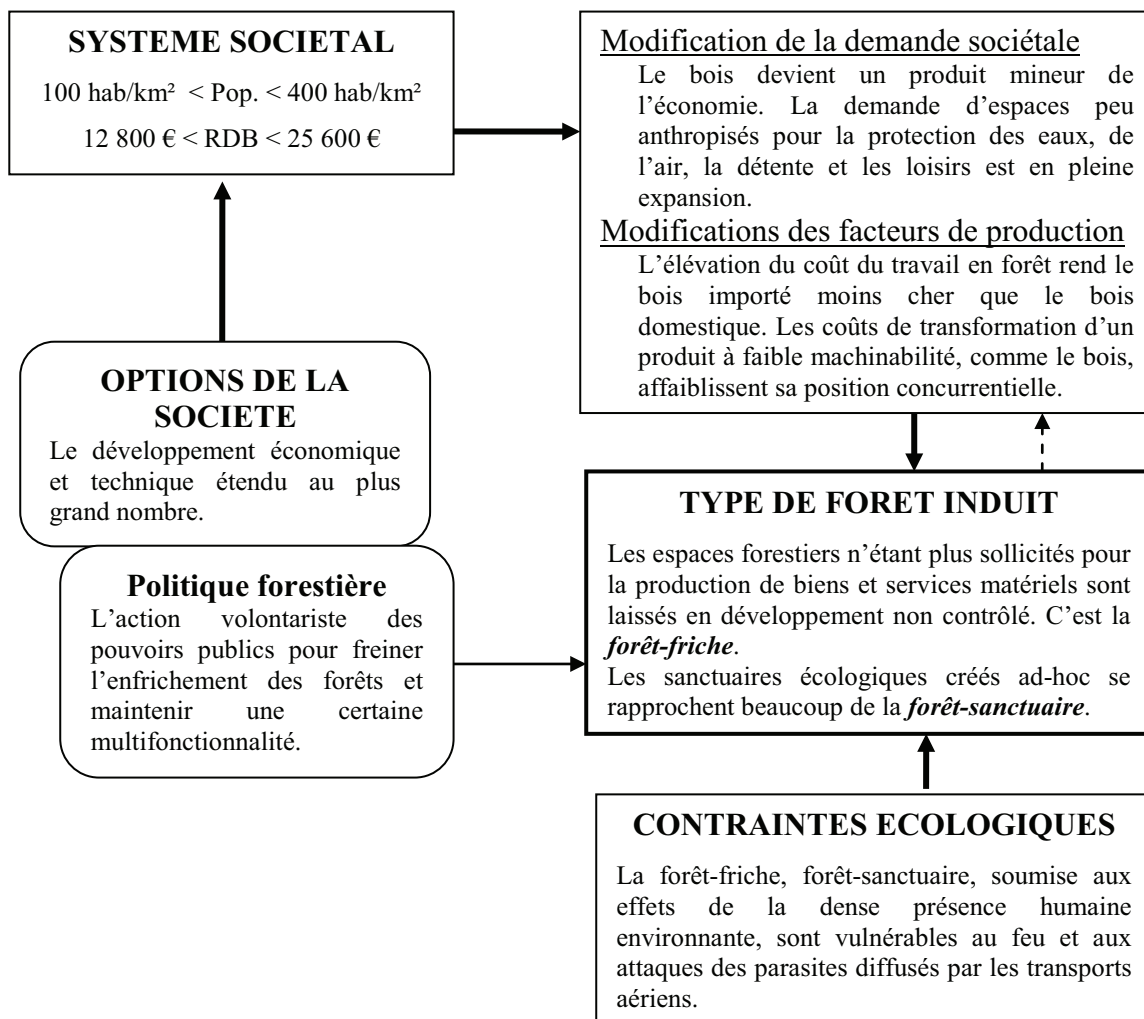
SYSTEME SOCIETAL

100 hab/km² < Pop. < 400 hab/km²

12 800 € < RDB < 25 600 €

Modification de la demande sociétale

Le bois devient un produit mineur de l'économie. La demande d'espaces peu anthropisés pour la protection des eaux, de l'air, la détente et les loisirs est en pleine expansion.

Modifications des facteurs de production

L'élévation du coût du travail en forêt rend le bois importé moins cher que le bois domestique. Les coûts de transformation d'un produit à faible machinabilité, comme le bois, affaiblissent sa position concurrentielle.

OPTIONS DE LA SOCIETE

Le développement économique et technique étendu au plus grand nombre.

Politique forestière

L'action volontariste des pouvoirs publics pour freiner l'enfrichement des forêts et maintenir une certaine multifonctionnalité.

TYPE DE FORET INDUIT

Les espaces forestiers n'étant plus sollicités pour la production de biens et services matériels sont laissés en développement non contrôlé. C'est la ***forêt-friche***.

Les sanctuaires écologiques créés ad-hoc se rapprochent beaucoup de la ***forêt-sanctuaire***.

CONTRAINTES ECOLOGIQUES

La forêt-friche, forêt-sanctuaire, soumise aux effets de la dense présence humaine environnante, sont vulnérables au feu et aux attaques des parasites diffusés par les transports aériens.